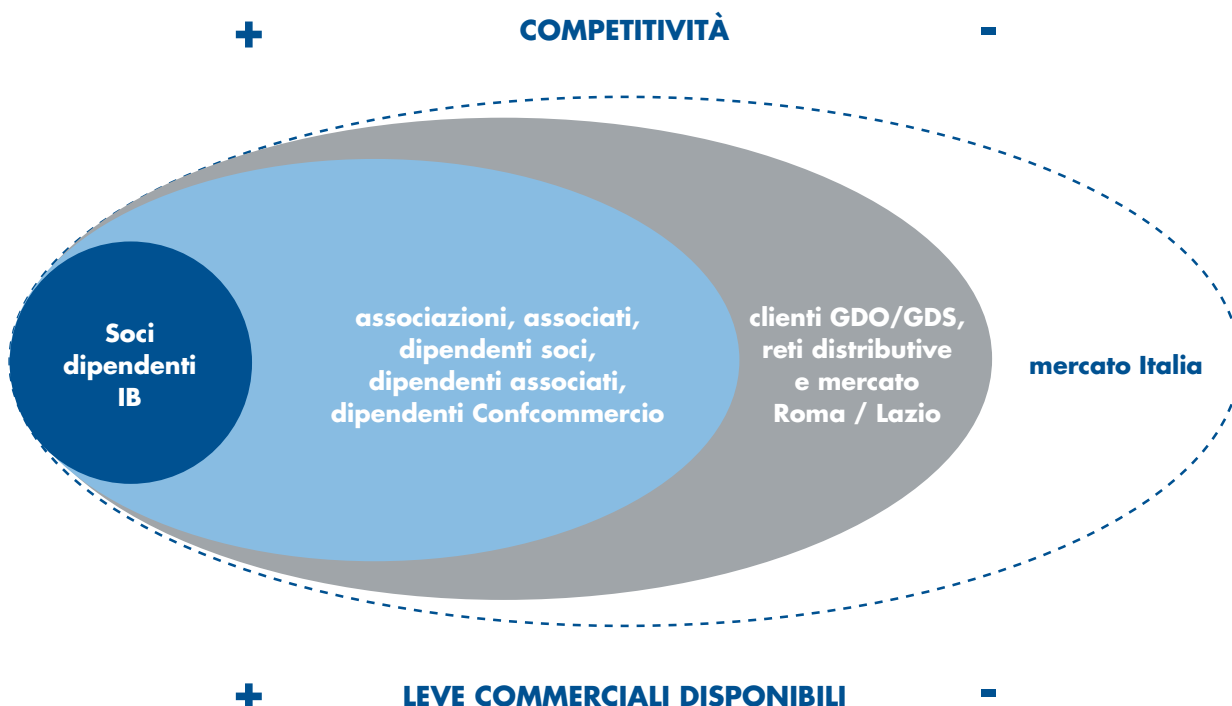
+ COMPETITIVITÀ -

Soci dipendenti IB

associazioni, associati, dipendenti soci, dipendenti associati, dipendenti Confcommercio

clienti GDO/GDS, reti distributive e mercato Roma / Lazio

mercato Italia

+ LEVE COMMERCIALI DISPONIBILI -